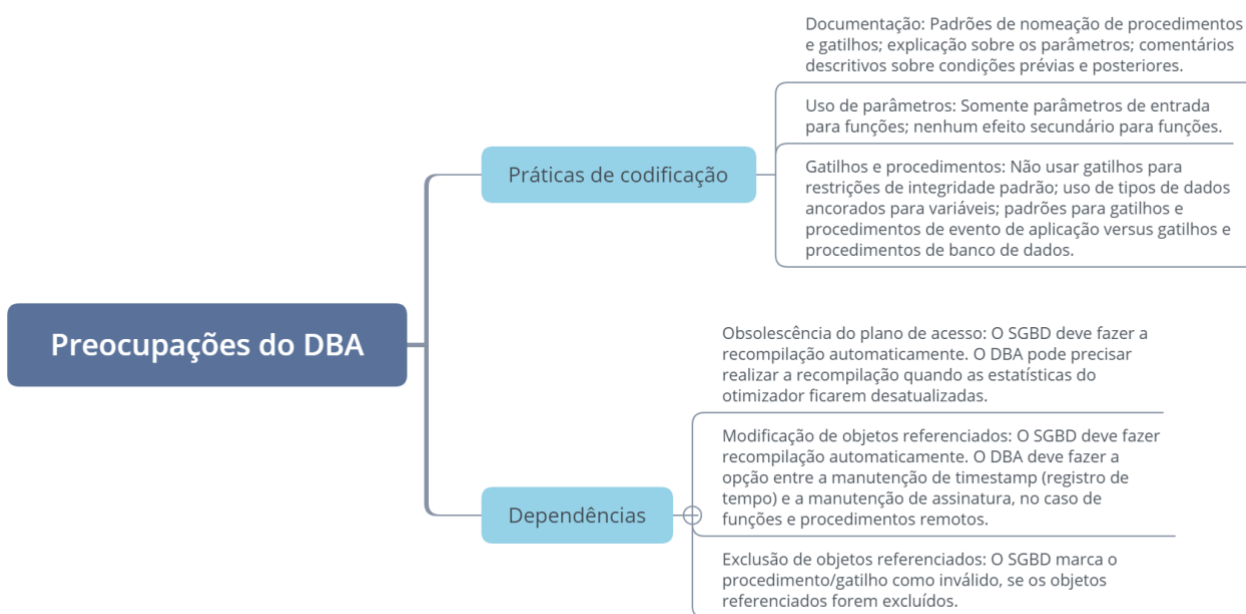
Preocupações do DBA

Práticas de codificação

Documentação: Padrões de nomeação de procedimentos e gatilhos; explicação sobre os parâmetros; comentários descritivos sobre condições prévias e posteriores.

Uso de parâmetros: Somente parâmetros de entrada para funções; nenhum efeito secundário para funções.

Gatilhos e procedimentos: Não usar gatilhos para restrições de integridade padrão; uso de tipos de dados ancorados para variáveis; padrões para gatilhos e procedimentos de evento de aplicação versus gatilhos e procedimentos de banco de dados.

Dependências

Obsolescência do plano de acesso: O SGBD deve fazer a recompilação automaticamente. O DBA pode precisar realizar a recompilação quando as estatísticas do otimizador ficarem desatualizadas.

Modificação de objetos referenciados: O SGBD deve fazer recompilação automaticamente. O DBA deve fazer a opção entre a manutenção de timestamp (registro de tempo) e a manutenção de assinatura, no caso de funções e procedimentos remotos.

Exclusão de objetos referenciados: O SGBD marca o procedimento/gatilho como inválido, se os objetos referenciados forem excluídos.